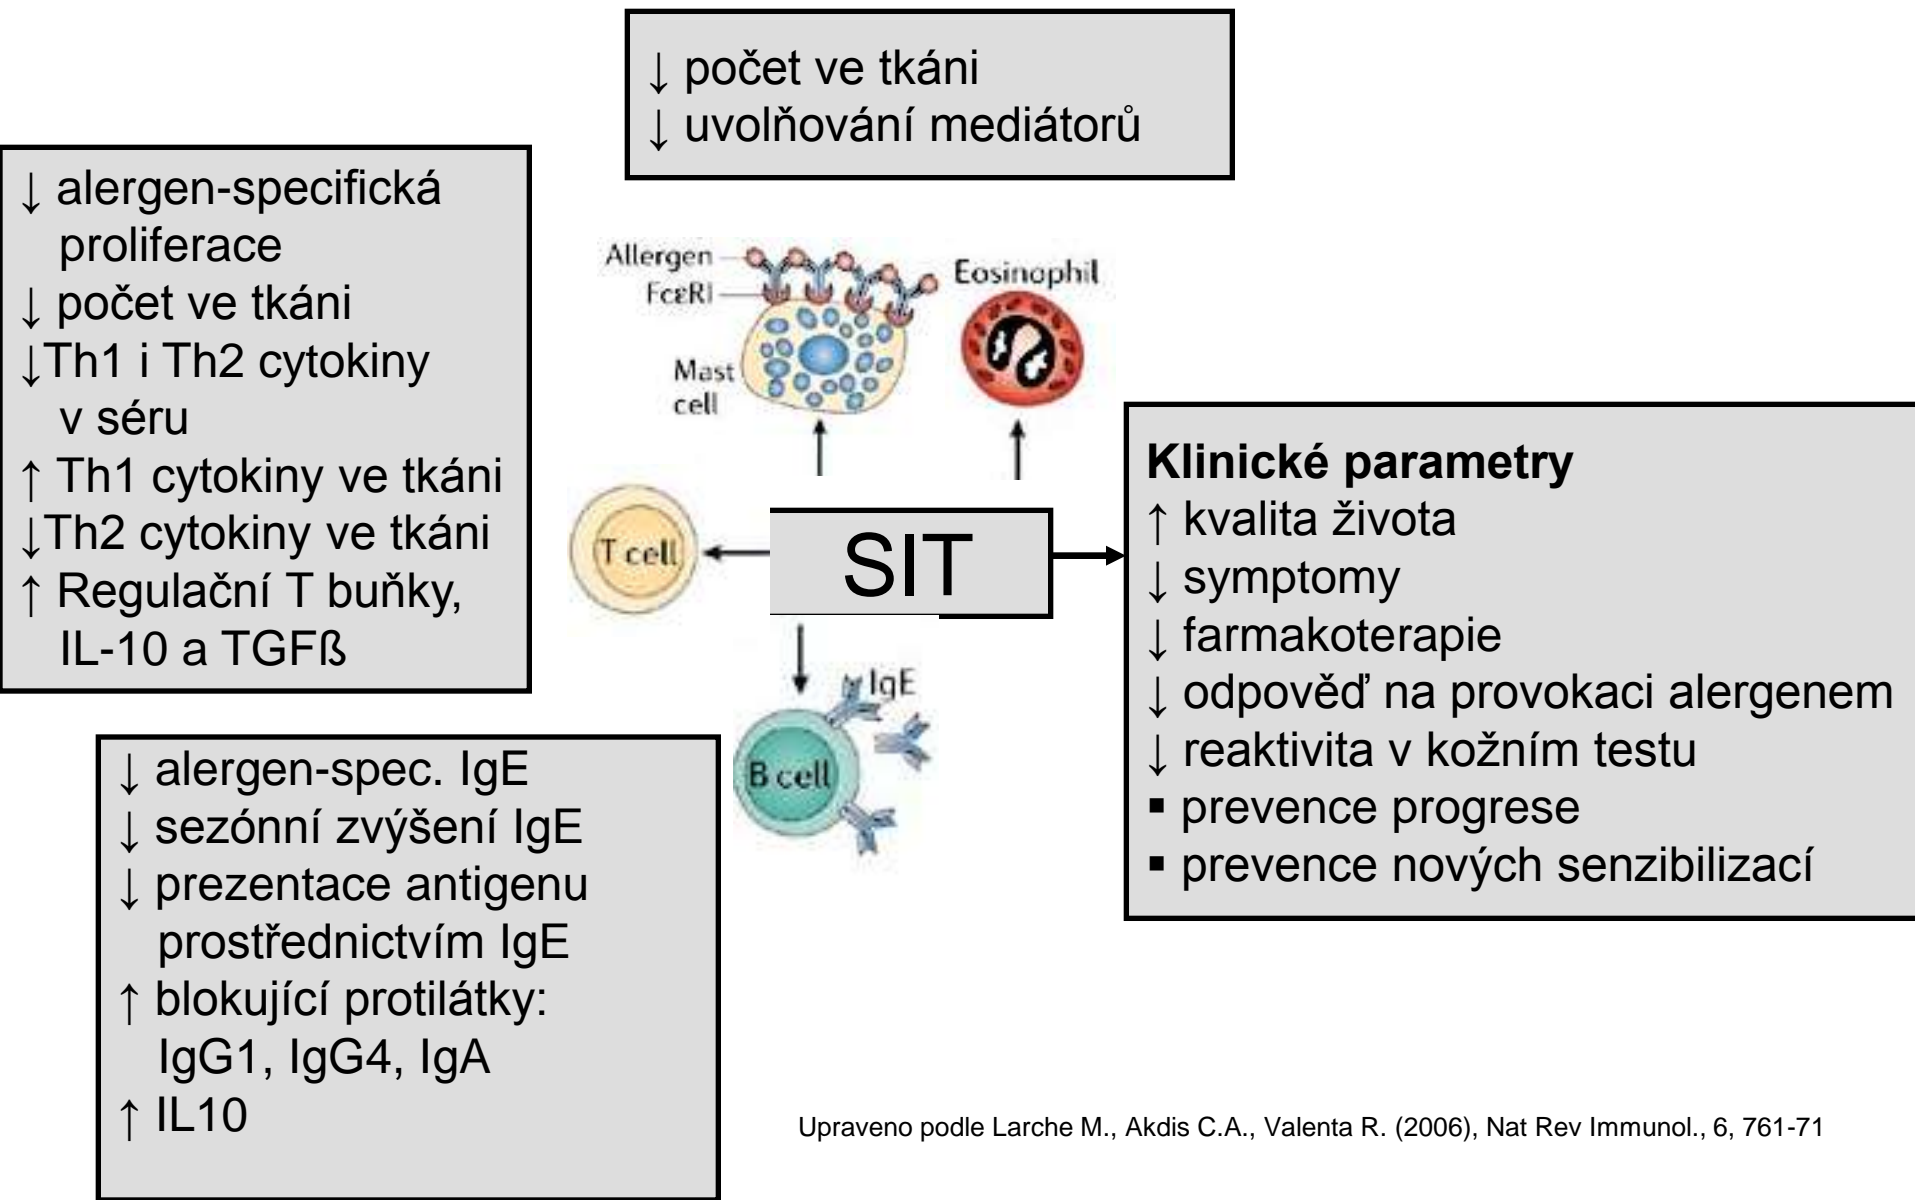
↓ počet ve tkáni
↓ uvolňování mediátorů

↓ alergen-specifická proliferace
↓ počet ve tkáni
↓Th1 i Th2 cytokiny v séru
↑ Th1 cytokiny ve tkáni
↓Th2 cytokiny ve tkáni
↑ Regulační T buňky, IL-10 a TGFß

Allergen
FcεRI
Mast cell
Eosinophil

T cell

SIT

IgE
B cell

Klinické parametry
↑ kvalita života
↓ symptomy
↓ farmakoterapie
↓ odpověď na provokaci alergenem
↓ reaktivita v kožním testu
▪ prevence progrese
▪ prevence nových senzibilizací

↓ alergen-spec. IgE
↓ sezónní zvýšení IgE
↓ prezentace antigenu prostřednictvím IgE
↑ blokující protilátky: IgG1, IgG4, IgA
↑ IL10

Upraveno podle Larche M., Akdis C.A., Valenta R. (2006), Nat Rev Immunol., 6, 761-71